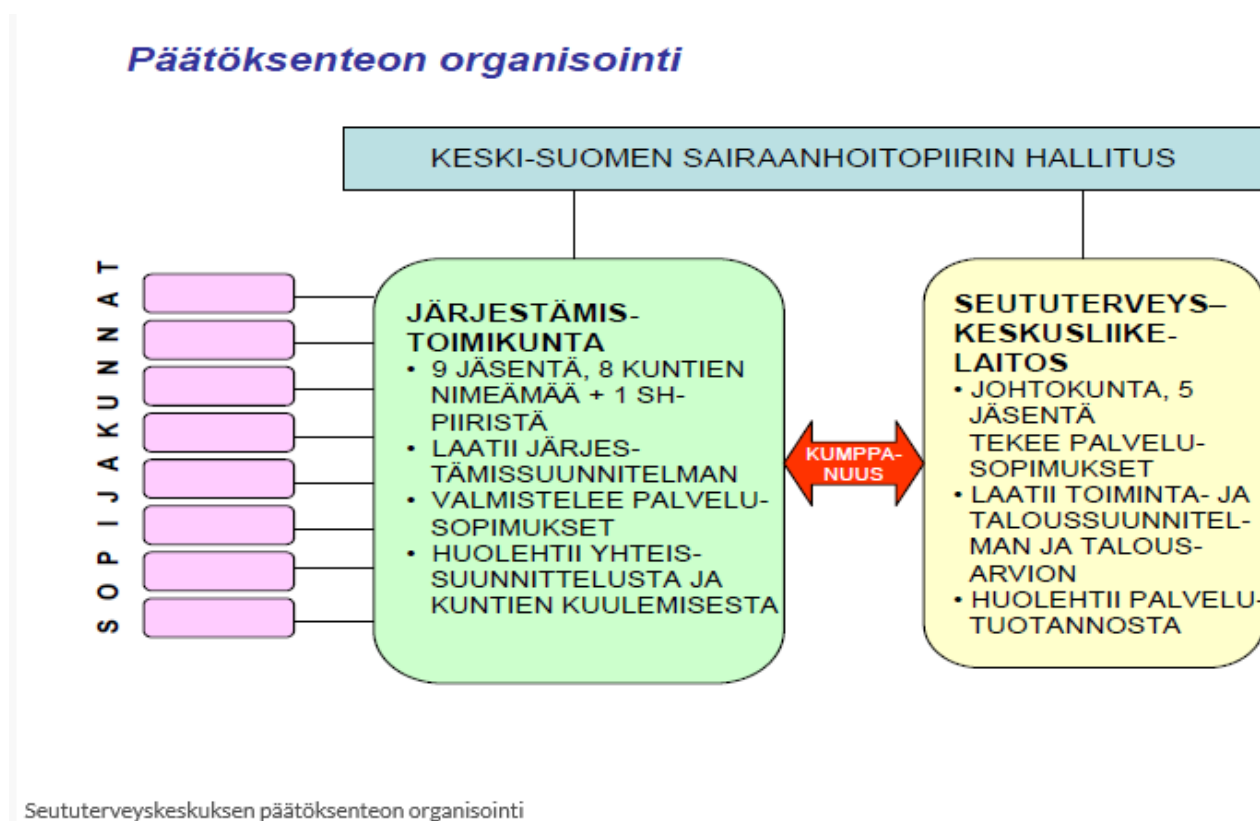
Päätöksenteon organisointi

KESKI-SUOMEN SAIRAANHOITOPIIRIN HALLITUS

SOPIJAKUNNAT

JÄRJESTÄMISTOIMIKUNTA
• 9 JÄSENTÄ, 8 KUNTIEN NIMEÄMÄÄ + 1 SH-PIIRISTÄ
• LAATII JÄRJESTÄMISSUUNNITELMAN
• VALMISTELEE PALVELUSOPIMUKSET
• HUOLEHTII YHTEISSUUNNITTELUSTA JA KUNTIEN KUULEMISESTA

KUMPPANUUS

SEUTUTERVEYS–KESKUSLIIKELAITOS
• JOHTOKUNTA, 5 JÄSENTÄ TEKEE PALVELUSOPIMUKSET
• LAATII TOIMINTA- JA TALOUSSUUNNITELMAN JA TALOUSARVION
• HUOLEHTII PALVELU-TUOTANNOSTA

Seututerveyskeskuksen päätöksenteon organisointi